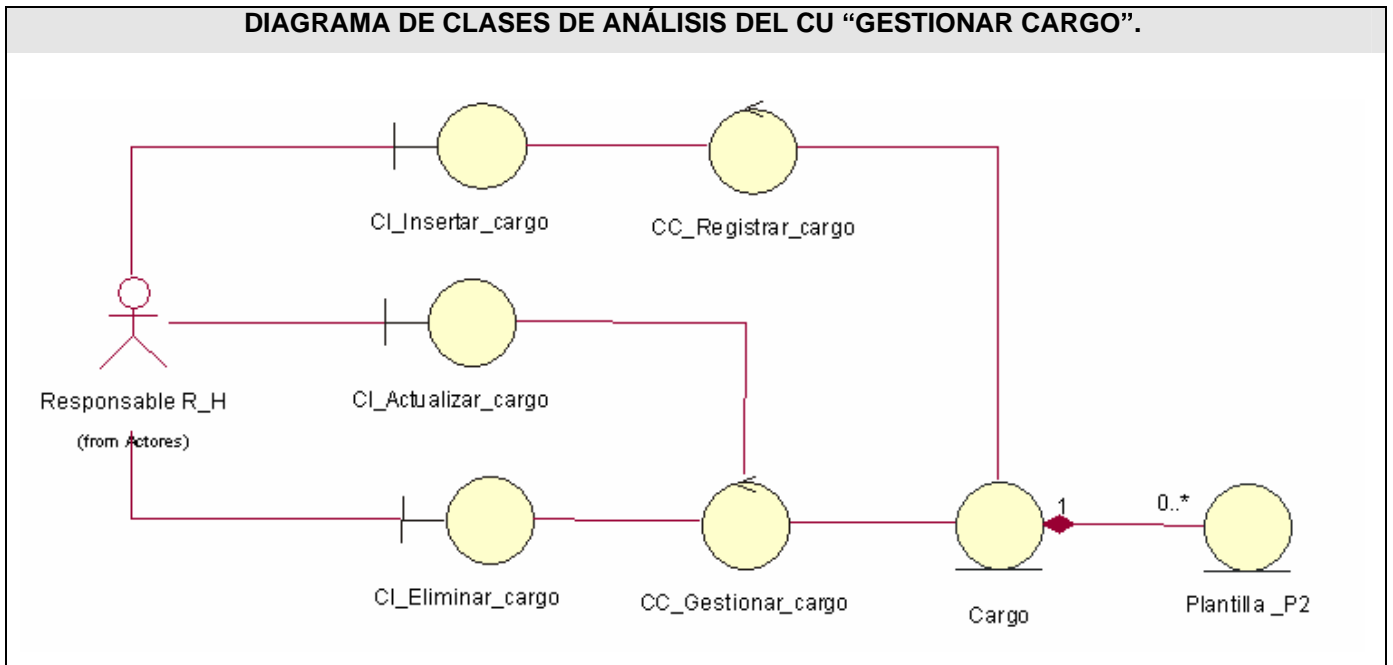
DIAGRAMA DE CLASES DE ANÁLISIS DEL CU "GESTIONAR CARGO".

CI_Insertar_cargo

CC_Registrar_cargo

Responsable R_H

(from Actores)

CI_Actualizar_cargo

CI_Eliminar_cargo

CC_Gestionar_cargo

1

0..*

Cargo

Plantilla _P2